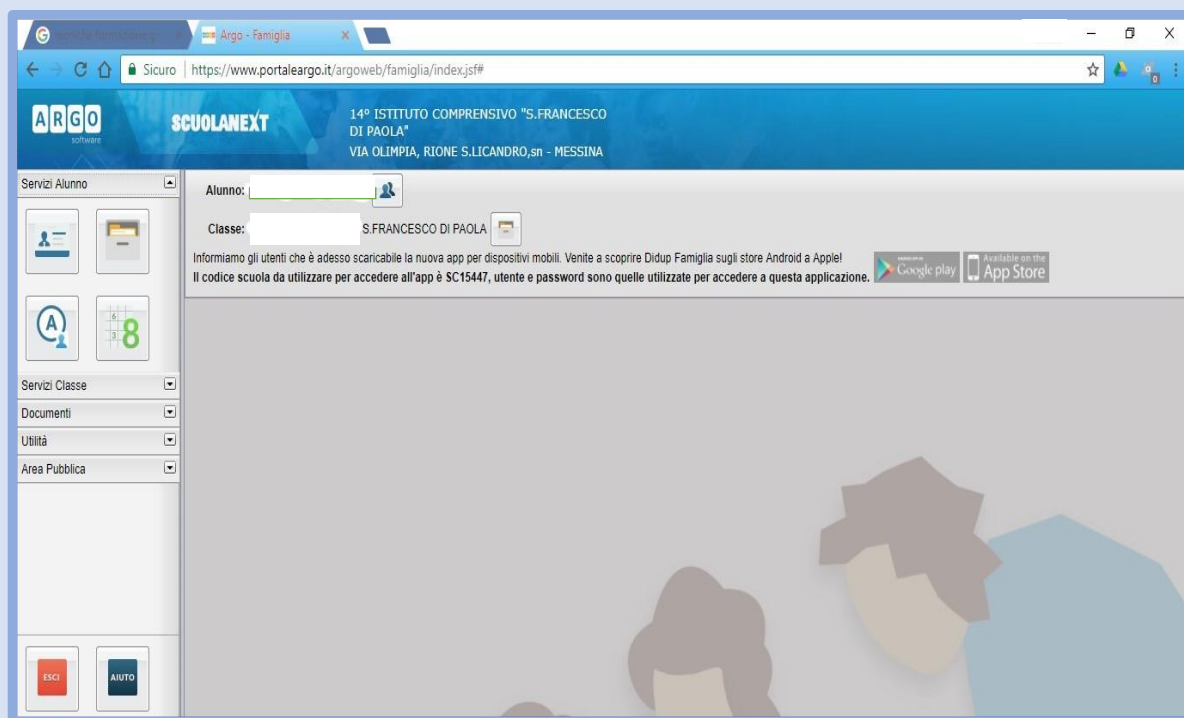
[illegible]
Argo - Famiglia
Sicuro | https://www.portaleargo.it/argoweb/famiglia/index.jsf#

ARGO software
SCUOLANEXT
14° ISTITUTO COMPRENSIVO "S.FRANCESCO DI PAOLA"
VIA OLIMPIA, RIONE S.LICANDRO,sn - MESSINA

Servizi Alunno

Alunno:
Classe: S.FRANCESCO DI PAOLA

Informiamo gli utenti che è adesso scaricabile la nuova app per dispositivi mobili. Venite a scoprire Didup Famiglia sugli store Android a Apple!
Il codice scuola da utilizzare per accedere all'app è SC15447, utente e password sono quelle utilizzate per accedere a questa applicazione.

Google play
Available on the App Store

Servizi Classe
Documenti
Utilità
Area Pubblica

ESCI
AIUTO